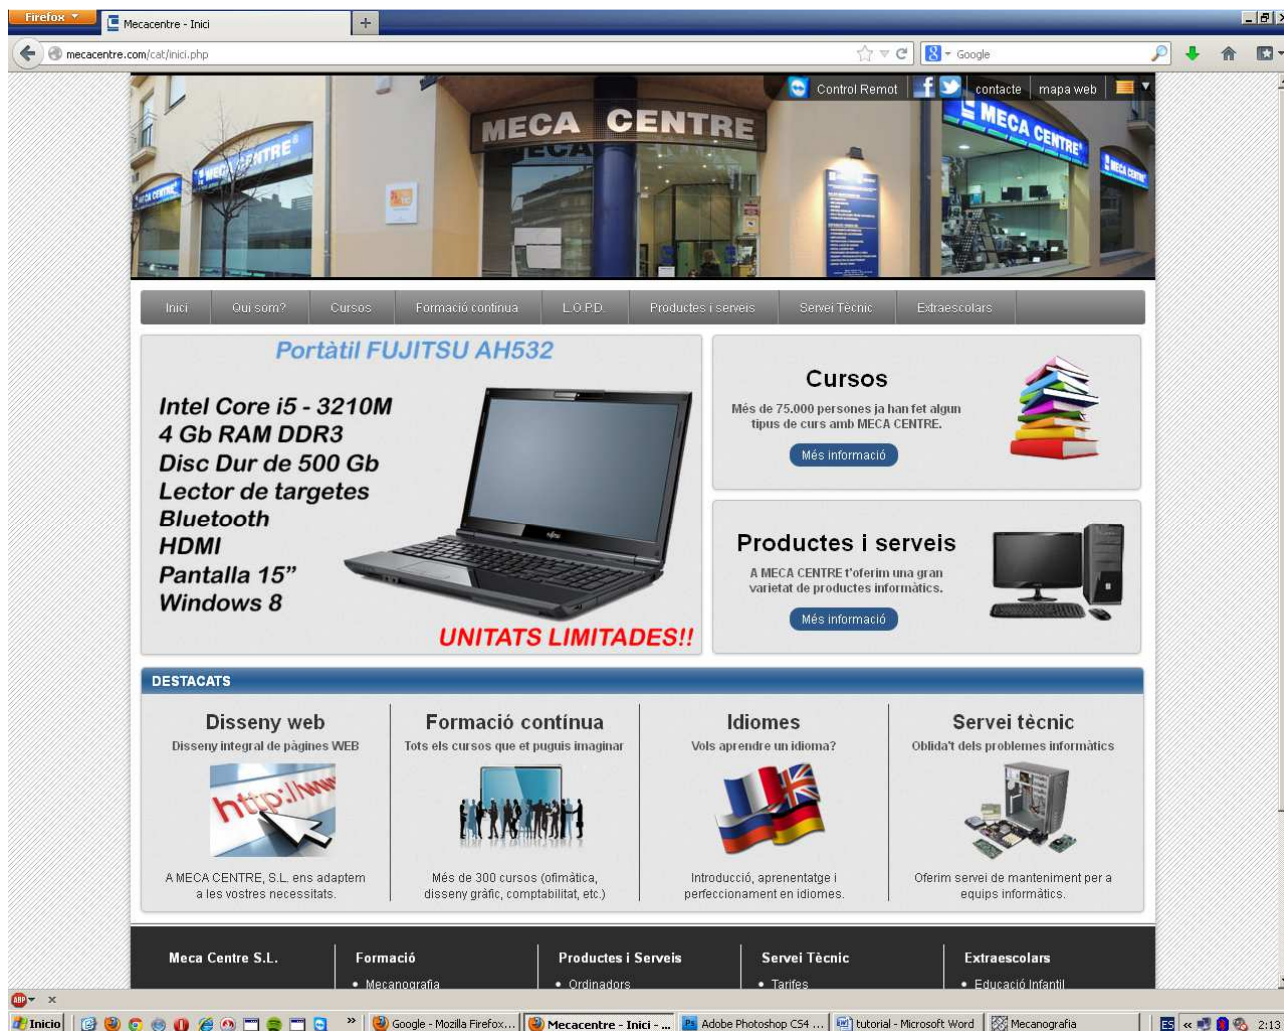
Firefox Mecacentre - Inici +

mecacentre.com/cat/inici.php

Google

Control Remot contacte mapa web

MECA CENTRE

MECA CENTRE

Inici Qui som? Cursos Formació continua L.O.P.D. Productes i serveis Servei Tècnic Extraescolars

Portàtil FUJITSU AH532

Intel Core i5 - 3210M
4 Gb RAM DDR3
Disc Dur de 500 Gb
Lector de targetes
Bluetooth
HDMI
Pantalla 15"
Windows 8

UNITATS LIMITADES!!

Cursos

Més de 75.000 persones ja han fet algun tipus de curs amb MECA CENTRE.

Més informació

Productes i serveis

A MECA CENTRE t'oferim una gran varietat de productes informàtics.

Més informació

DESTACATS

Disseny web
Disseny integral de pàgines WEB

http://ww

A MECA CENTRE, S.L. ens adaptem a les vostres necessitats.

Formació contínua
Tots els cursos que et puguis imaginar

Més de 300 cursos (ofimàtica, disseny gràfic, comptabilitat, etc.)

Idiomes
Vols aprendre un idioma?

Introducció, aprenentatge i perfeccionament en idiomes.

Servei tècnic
Oblida't dels problemes informàtics

Oferim servei de manteniment per a equips informàtics.

Meca Centre S.L.

Formació
• Mecanografia

Productes i Serveis
• Ordinadors

Servei Tècnic
• Tarifes

Extraescolars
• Educació Infantil

Inicio Google - Mozilla Firefox... Mecacentre - Inici - ... Adobe Photoshop CS4 ... tutorial - Microsoft Word Mecanografia ES 2:13